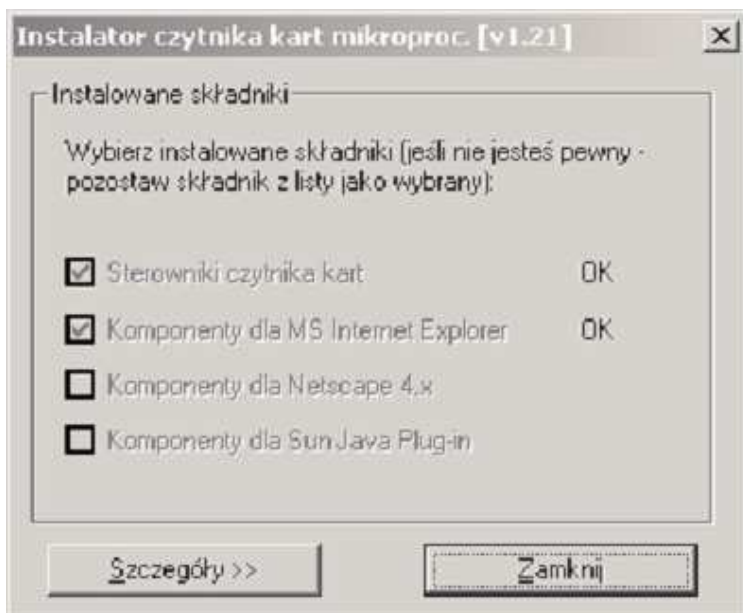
Instalator czytnika kart mikroproc. [v1.21]

×

Instalowane składniki

Wybierz instalowane składniki (jeśli nie jesteś pewny - pozostaw składnik z listy jako wybrany):

Sterowniki czytnika kart OK

Komponenty dla MS Internet Explorer OK

Komponenty dla Netscape 4.x

Komponenty dla Sun Java Plug-in

Szczegóły >>

Zamknij